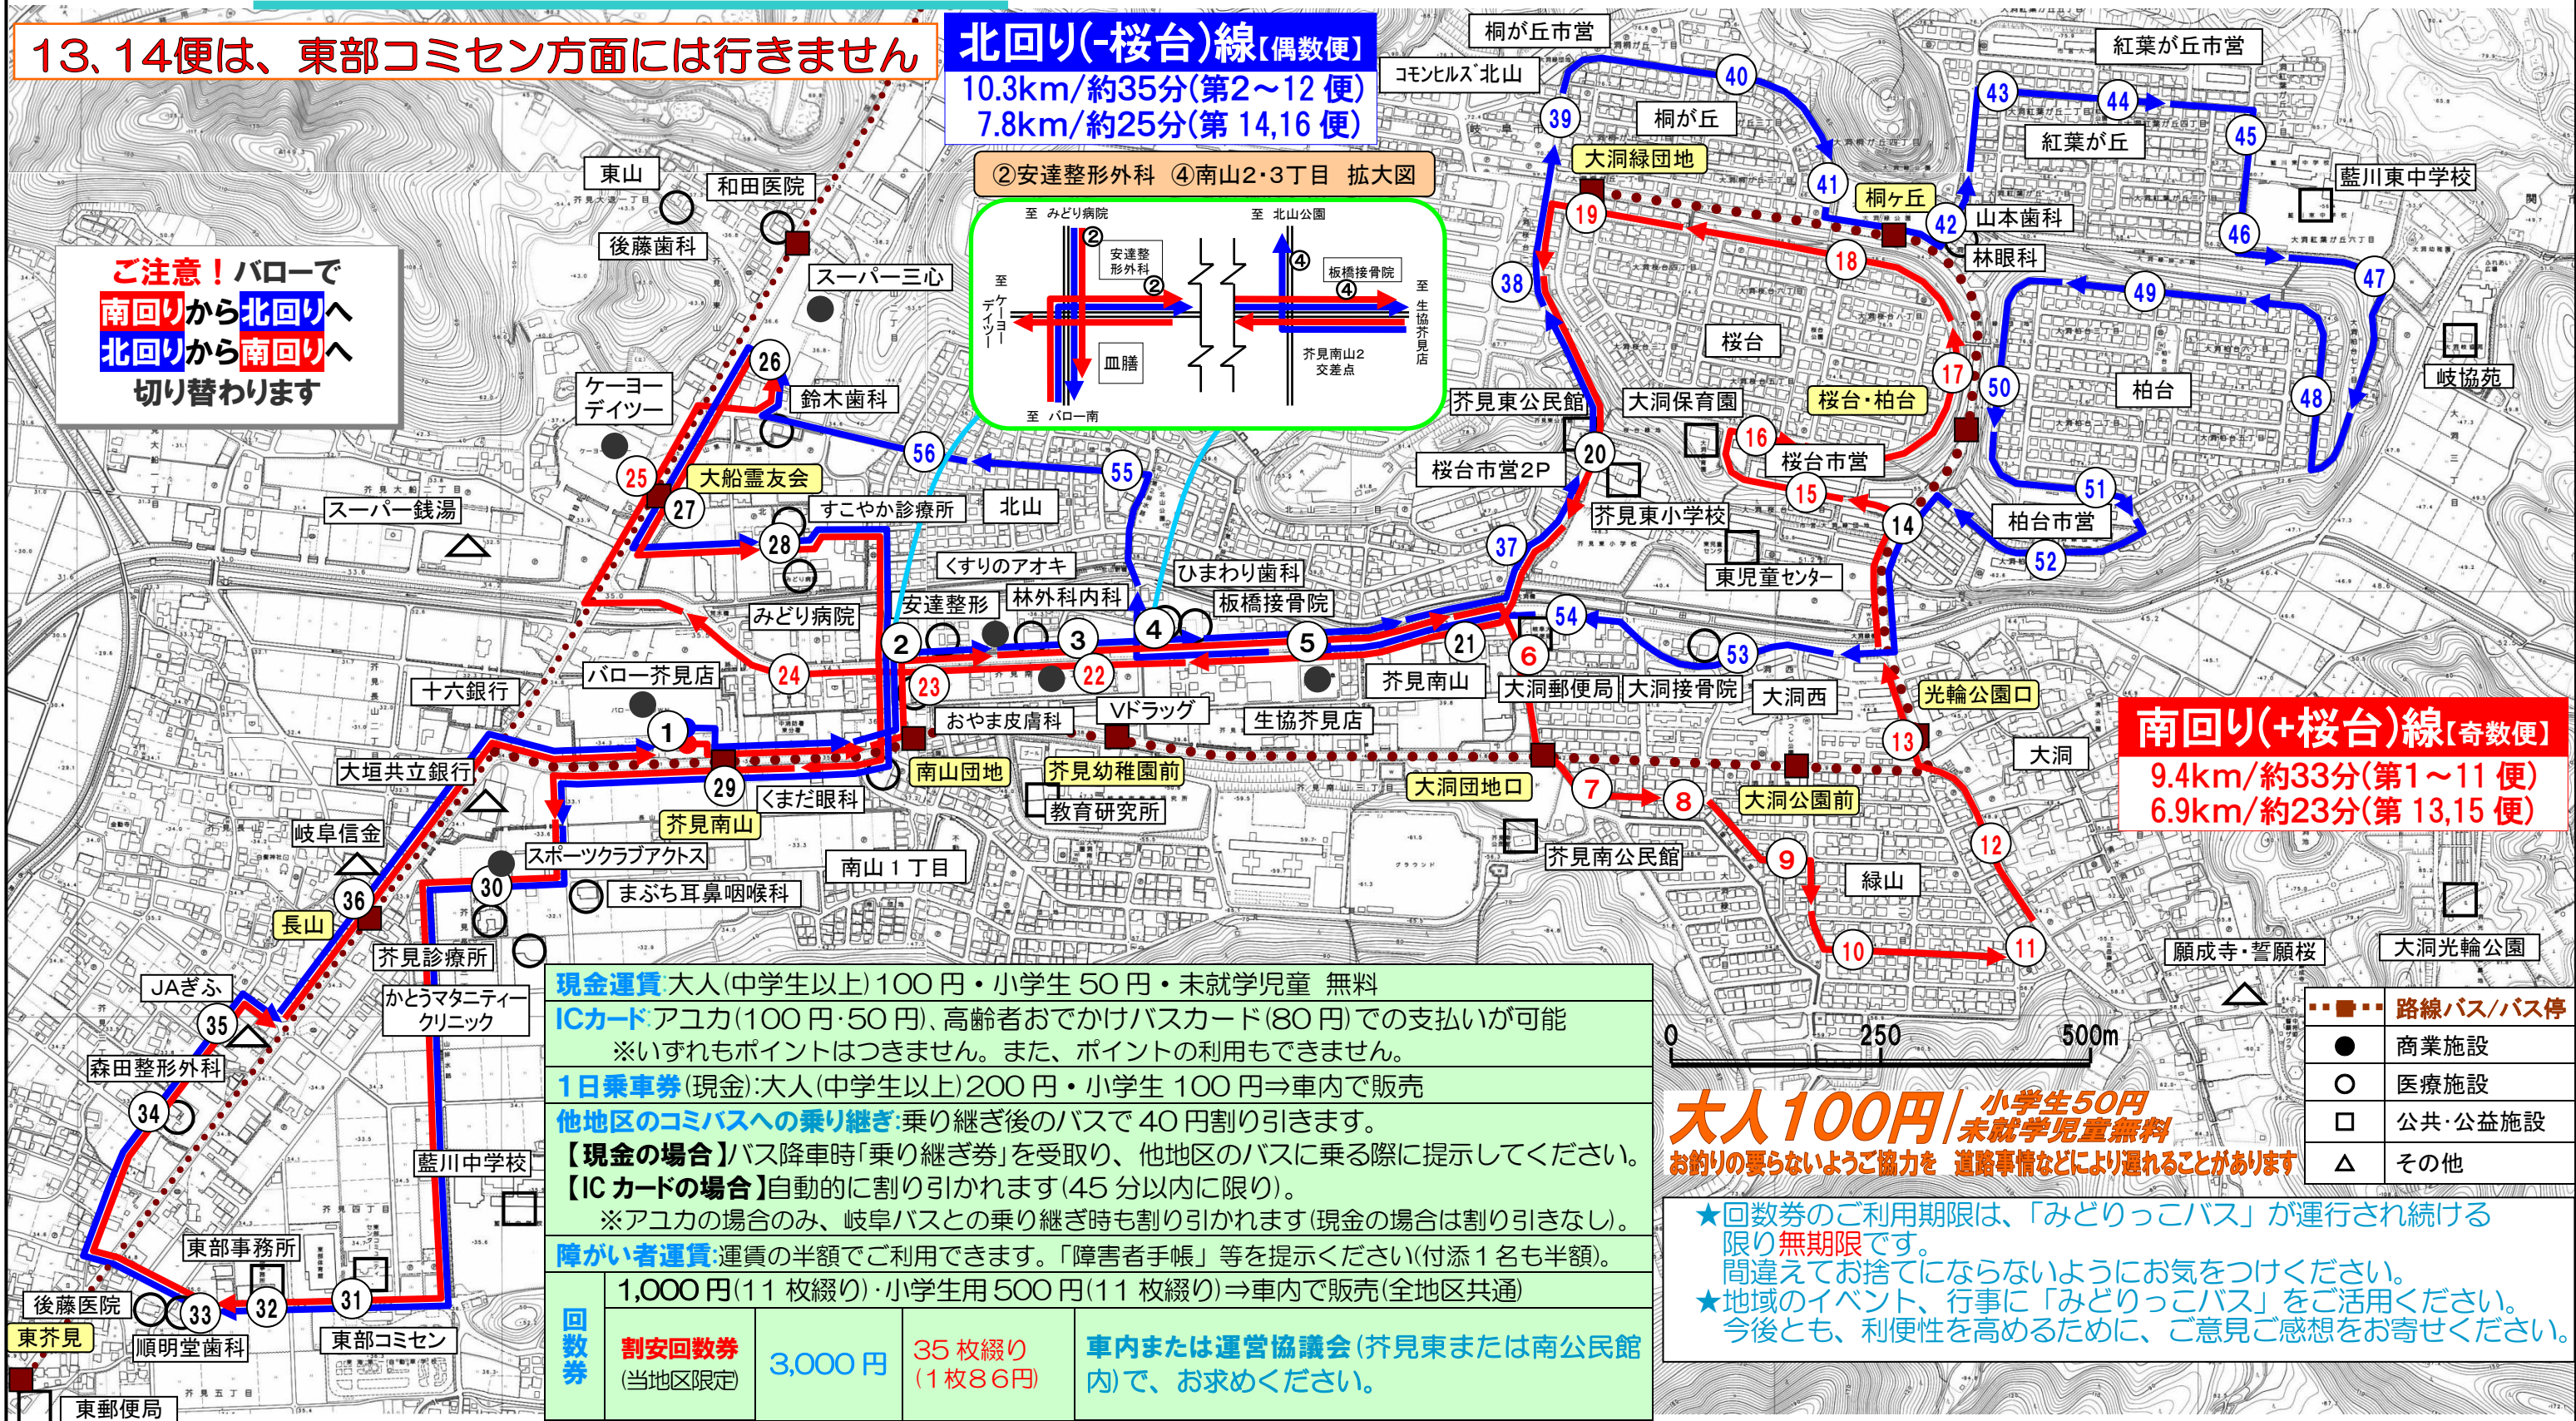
13、14便は、東部コミセン方面には行きません

北回り(-桜台)線【偶数便】
10.3km/約35分(第2～12 便)
7.8km/約25分(第 14,16 便)

②安達整形外科 ④南山2･3丁目 拡大図

至 みどり病院
至 北山公園
安達整形外科
板橋接骨院
至 ケーヨーデイツー
至 生協芥見店
皿膳
芥見南山2交差点
至 バロー南

ご注意！バローで
南回りから北回りへ
北回りから南回りへ
切り替わります

南回り(+桜台)線【奇数便】
9.4km/約33分(第1～11 便)
6.9km/約23分(第 13,15 便)

桐が丘市営
紅葉が丘市営
コモンヒルズ北山
桐が丘
紅葉が丘
大洞緑団地
桐ヶ丘
山本歯科
藍川東中学校
林眼科
桜台
柏台
桜台・柏台
岐協苑
芥見東公民館
大洞保育園
桜台市営2P
桜台市営
芥見東小学校
柏台市営
東児童センター
東山
和田医院
後藤歯科
スーパー三心
ケーヨーデイツー
鈴木歯科
大船霊友会
スーパー銭湯
すこやか診療所
北山
くすりのアオキ
ひまわり歯科
林外科内科
板橋接骨院
安達整形
みどり病院
バロー芥見店
十六銀行
芥見南山
大洞郵便局
大洞接骨院
大洞西
光輪公園口
大洞
おやま皮膚科
Vドラッグ
生協芥見店
大垣共立銀行
南山団地
芥見幼稚園前
大洞団地口
大洞公園前
くまだ眼科
教育研究所
芥見南山
岐阜信金
スポーツクラブアクトス
南山１丁目
芥見南公民館
緑山
長山
まぶち耳鼻咽喉科
芥見診療所
願成寺・誓願桜
大洞光輪公園
JAぎふ
かとうマタニティークリニック
森田整形外科
藍川中学校
東部事務所
後藤医院
東芥見
順明堂歯科
東部コミセン
東郵便局

現金運賃:大人(中学生以上)100 円・小学生 50 円・未就学児童 無料
ICカード:アユカ(100 円･50 円)、高齢者おでかけバスカード(80 円)での支払いが可能
※いずれもポイントはつきません。また、ポイントの利用もできません。
1日乗車券(現金):大人(中学生以上)200 円・小学生 100 円⇒車内で販売
他地区のコミバスへの乗り継ぎ:乗り継ぎ後のバスで 40 円割り引きます。
【現金の場合】バス降車時「乗り継ぎ券」を受取り、他地区のバスに乗る際に提示してください。
【IC カードの場合】自動的に割り引かれます(45 分以内に限り)。
※アユカの場合のみ、岐阜バスとの乗り継ぎ時も割り引かれます(現金の場合は割り引きなし)。
障がい者運賃:運賃の半額でご利用できます。「障害者手帳」等を提示ください(付添1名も半額)。

| 回数券 | 1,000 円(11 枚綴り)･小学生用 500 円(11 枚綴り)⇒車内で販売(全地区共通) | | | |
|---|---|---|---|---|
| | 割安回数券(当地区限定) | 3,000 円 | 35 枚綴り(1枚86円) | 車内または運営協議会(芥見東または南公民館内)で、お求めください。 |

0 250 500m

路線バス/バス停
商業施設
医療施設
公共･公益施設
その他

大人100円/小学生50円 未就学児童無料
お釣りの要らないようご協力を 道路事情などにより遅れることがあります

★回数券のご利用期限は、「みどりっこバス」が運行され続ける限り無期限です。
間違えてお捨てにならないようにお気をつけください。
★地域のイベント、行事に「みどりっこバス」をご活用ください。
今後とも、利便性を高めるために、ご意見ご感想をお寄せください。